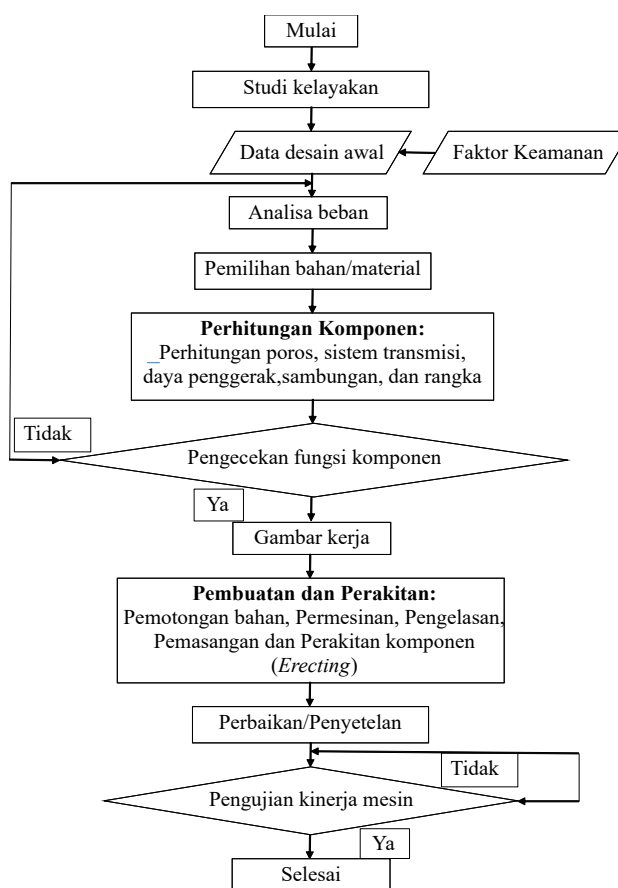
Mulai

Studi kelayakan

Data desain awal

Faktor Keamanan

Analisa beban

Pemilihan bahan/material

**Perhitungan Komponen:**
Perhitungan poros, sistem transmisi, daya penggerak,sambungan, dan rangka

Tidak

Pengecekan fungsi komponen

Ya

Gambar kerja

**Pembuatan dan Perakitan:**
Pemotongan bahan, Permesinan, Pengelasan, Pemasangan dan Perakitan komponen (*Erecting*)

Perbaikan/Penyetelan

Tidak

Pengujian kinerja mesin

Ya

Selesai